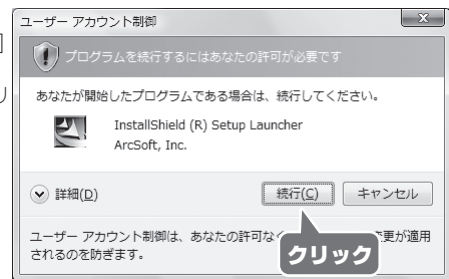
ユーザー アカウント制御

プログラムを続行するにはあなたの許可が必要です

あなたが開始したプログラムである場合は、続行してください。

InstallShield (R) Setup Launcher
ArcSoft, Inc.

詳細(D)

続行(C)

キャンセル

ユーザー アカウント制御は、あなたの許可な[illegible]更が適用されるのを防ぎます。

クリック